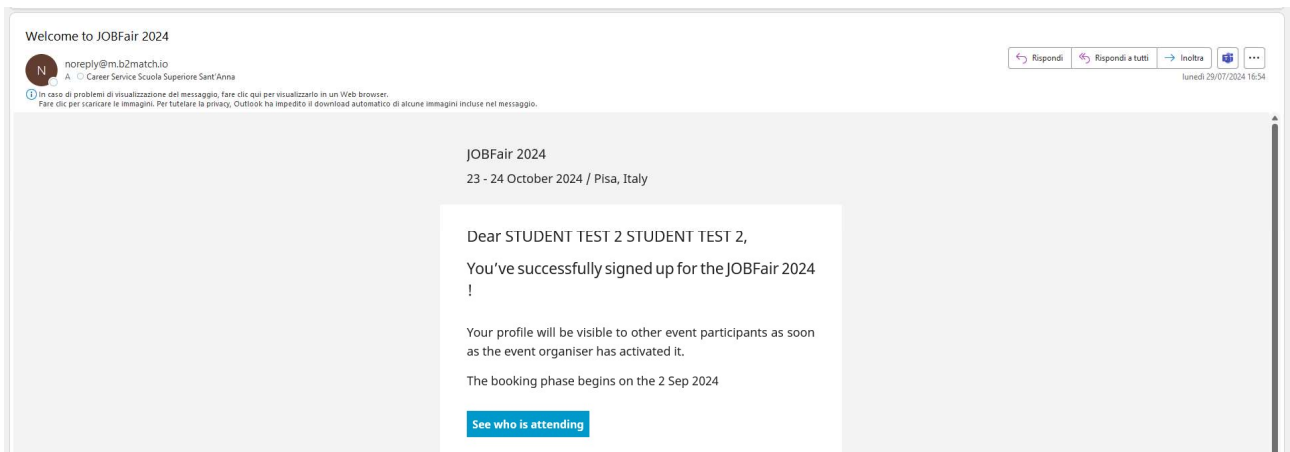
Welcome to JOBFair 2024

N

noreply@m.b2match.io
A Career Service Scuola Superiore Sant'Anna

Rispondi | Rispondi a tutti | Inoltra | ...
lunedì 29/07/2024 16:54

In caso di problemi di visualizzazione del messaggio, fare clic qui per visualizzarlo in un Web browser.
Fare clic per scaricare le immagini. Per tutelare la privacy, Outlook ha impedito il download automatico di alcune immagini incluse nel messaggio.

JOBFair 2024

23 - 24 October 2024 / Pisa, Italy

Dear STUDENT TEST 2 STUDENT TEST 2,

You've successfully signed up for the JOBFair 2024 !

Your profile will be visible to other event participants as soon as the event organiser has activated it.

The booking phase begins on the 2 Sep 2024

See who is attending